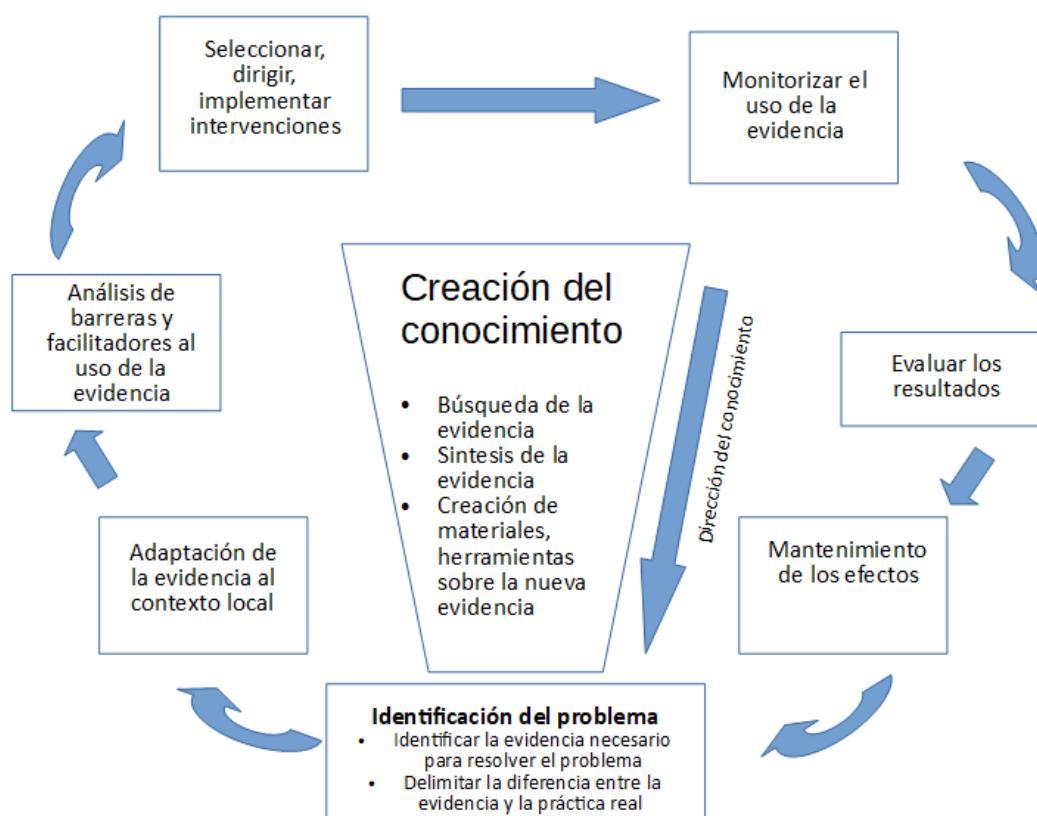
Seleccionar, dirigir, implementar intervenciones

Monitorizar el uso de la evidencia

Evaluar los resultados

Mantenimiento de los efectos

Identificación del problema
• Identificar la evidencia necesario para resolver el problema
• Delimitar la diferencia entre la evidencia y la práctica real

Adaptación de la evidencia al contexto local

Análisis de barreras y facilitadores al uso de la evidencia

Creación del conocimiento
• Búsqueda de la evidencia
• Sintesis de la evidencia
• Creación de materiales, herramientas sobre la nueva evidencia

Dirección del conocimiento